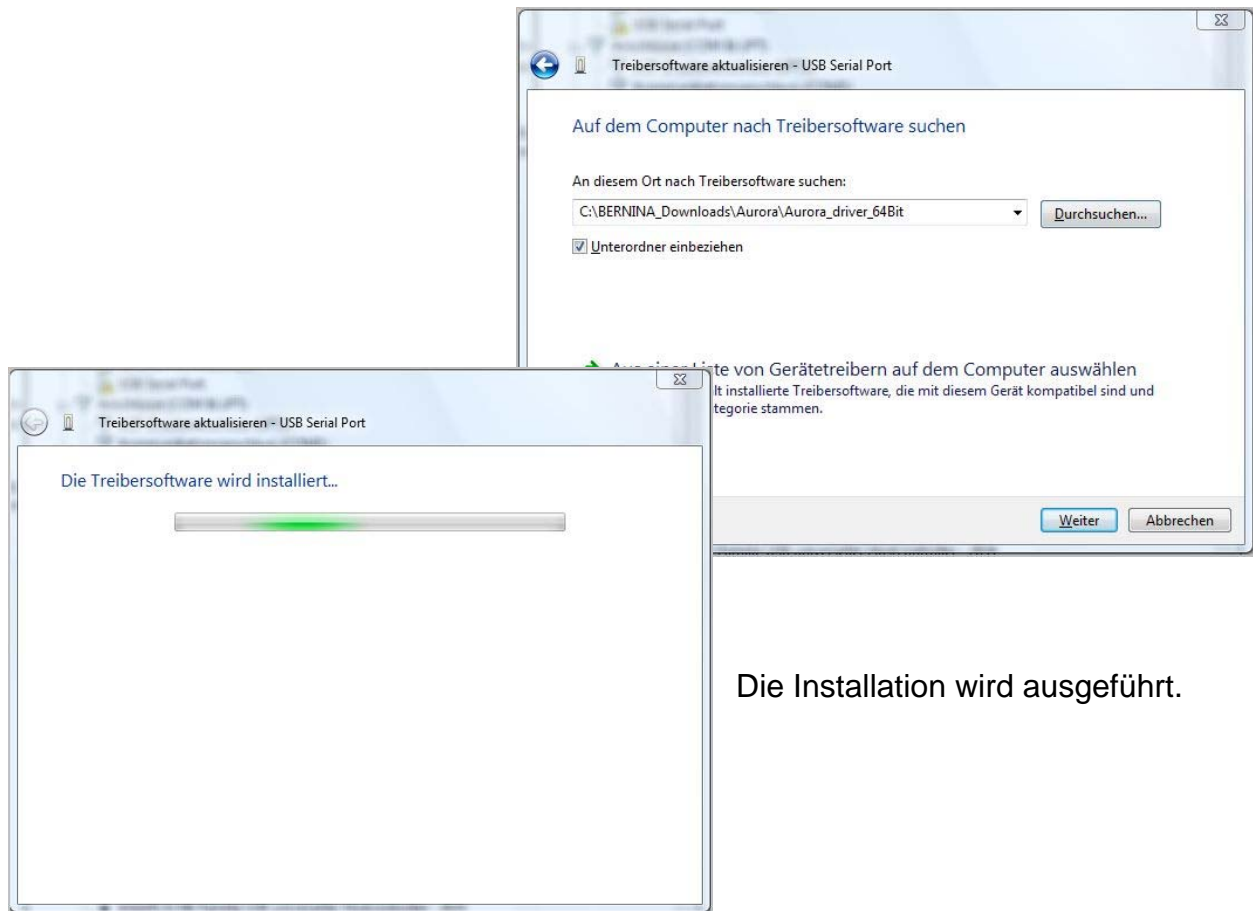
Treibersoftware aktualisieren - USB Serial Port

Auf dem Computer nach Treibersoftware suchen

An diesem Ort nach Treibersoftware suchen:

C:\BERNINA_Downloads\Aurora\Aurora_driver_64Bit

Durchsuchen...

Unterordner einbeziehen

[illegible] ste von Gerätetreibern auf dem Computer auswählen
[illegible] lt installierte Treibersoftware, die mit diesem Gerät kompatibel sind und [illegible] tegorie stammen.

Weiter

Abbrechen

Treibersoftware aktualisieren - USB Serial Port

Die Treibersoftware wird installiert...

Die Installation wird ausgeführt.